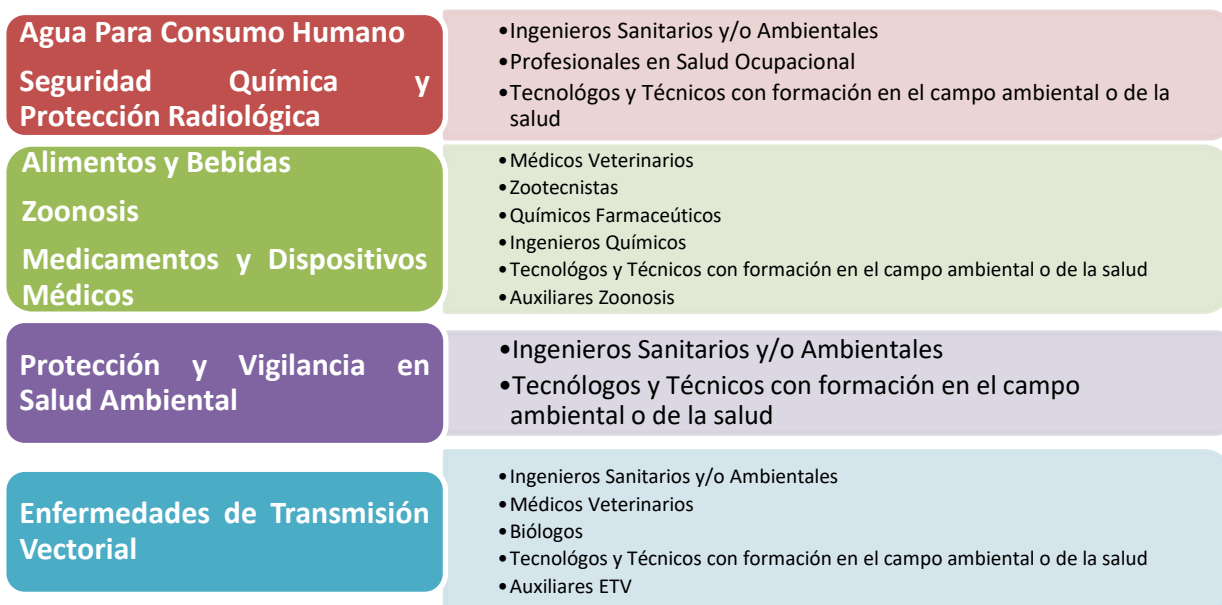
Agua Para Consumo Humano

Seguridad Química y Protección Radiológica

•Ingenieros Sanitarios y/o Ambientales
•Profesionales en Salud Ocupacional
•Tecnológos y Técnicos con formación en el campo ambiental o de la salud

Alimentos y Bebidas

Zoonosis

Medicamentos y Dispositivos Médicos

•Médicos Veterinarios
•Zootecnistas
•Químicos Farmaceúticos
•Ingenieros Químicos
•Tecnológos y Técnicos con formación en el campo ambiental o de la salud
•Auxiliares Zoonosis

Protección y Vigilancia en Salud Ambiental

•Ingenieros Sanitarios y/o Ambientales
•Tecnólogos y Técnicos con formación en el campo ambiental o de la salud

Enfermedades de Transmisión Vectorial

•Ingenieros Sanitarios y/o Ambientales
•Médicos Veterinarios
•Biólogos
•Tecnológos y Técnicos con formación en el campo ambiental o de la salud
•Auxiliares ETV